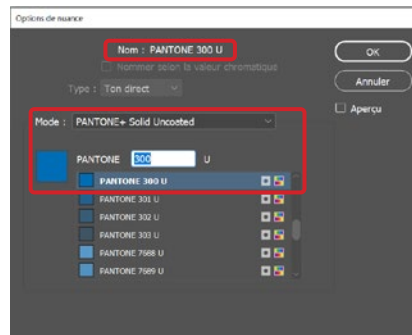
Options de nuance

Nom : PANTONE 300 U

Nommer selon la valeur chromatique

Type : Ton direct

OK

Annuler

Aperçu

Mode : PANTONE+ Solid Uncoated

PANTONE 300 U

PANTONE 300 U
PANTONE 301 U
PANTONE 302 U
PANTONE 303 U
PANTONE 7688 U
PANTONE 7689 U